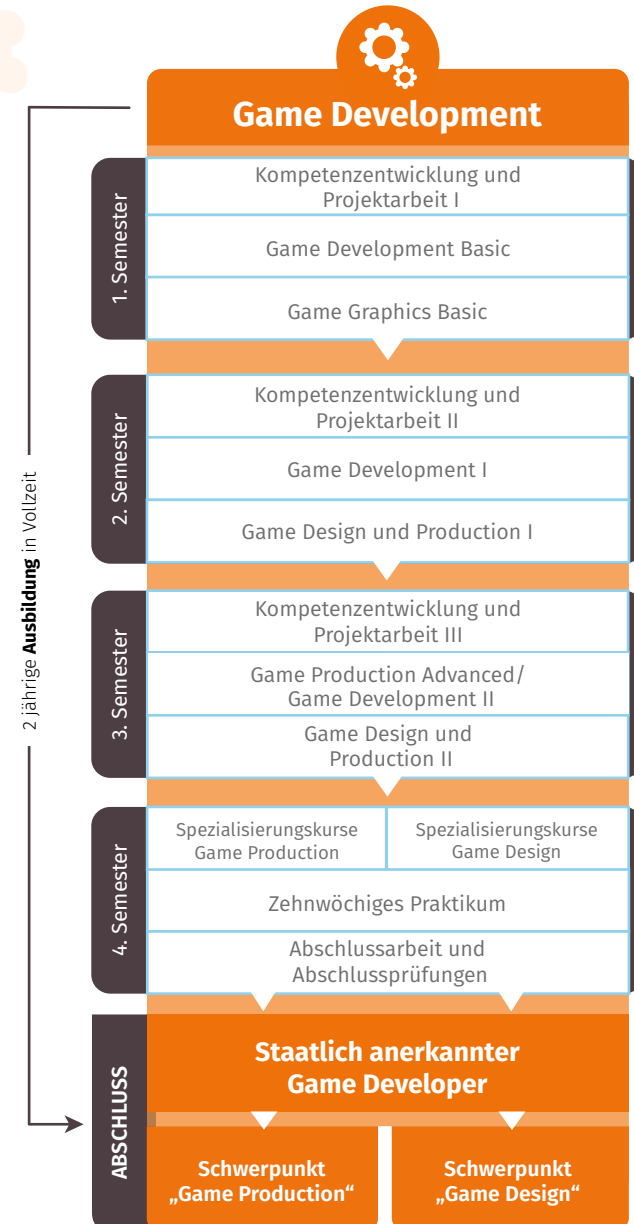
Game Development

2 jährige **Ausbildung** in Vollzeit

1. Semester

Kompetenzentwicklung und Projektarbeit I

Game Development Basic

Game Graphics Basic

2. Semester

Kompetenzentwicklung und Projektarbeit II

Game Development I

Game Design und Production I

3. Semester

Kompetenzentwicklung und Projektarbeit III

Game Production Advanced/ Game Development II

Game Design und Production II

4. Semester

Spezialisierungskurse Game Production

Spezialisierungskurse Game Design

Zehnwöchiges Praktikum

Abschlussarbeit und Abschlussprüfungen

ABSCHLUSS

Staatlich anerkannter Game Developer

Schwerpunkt „Game Production“

Schwerpunkt „Game Design“